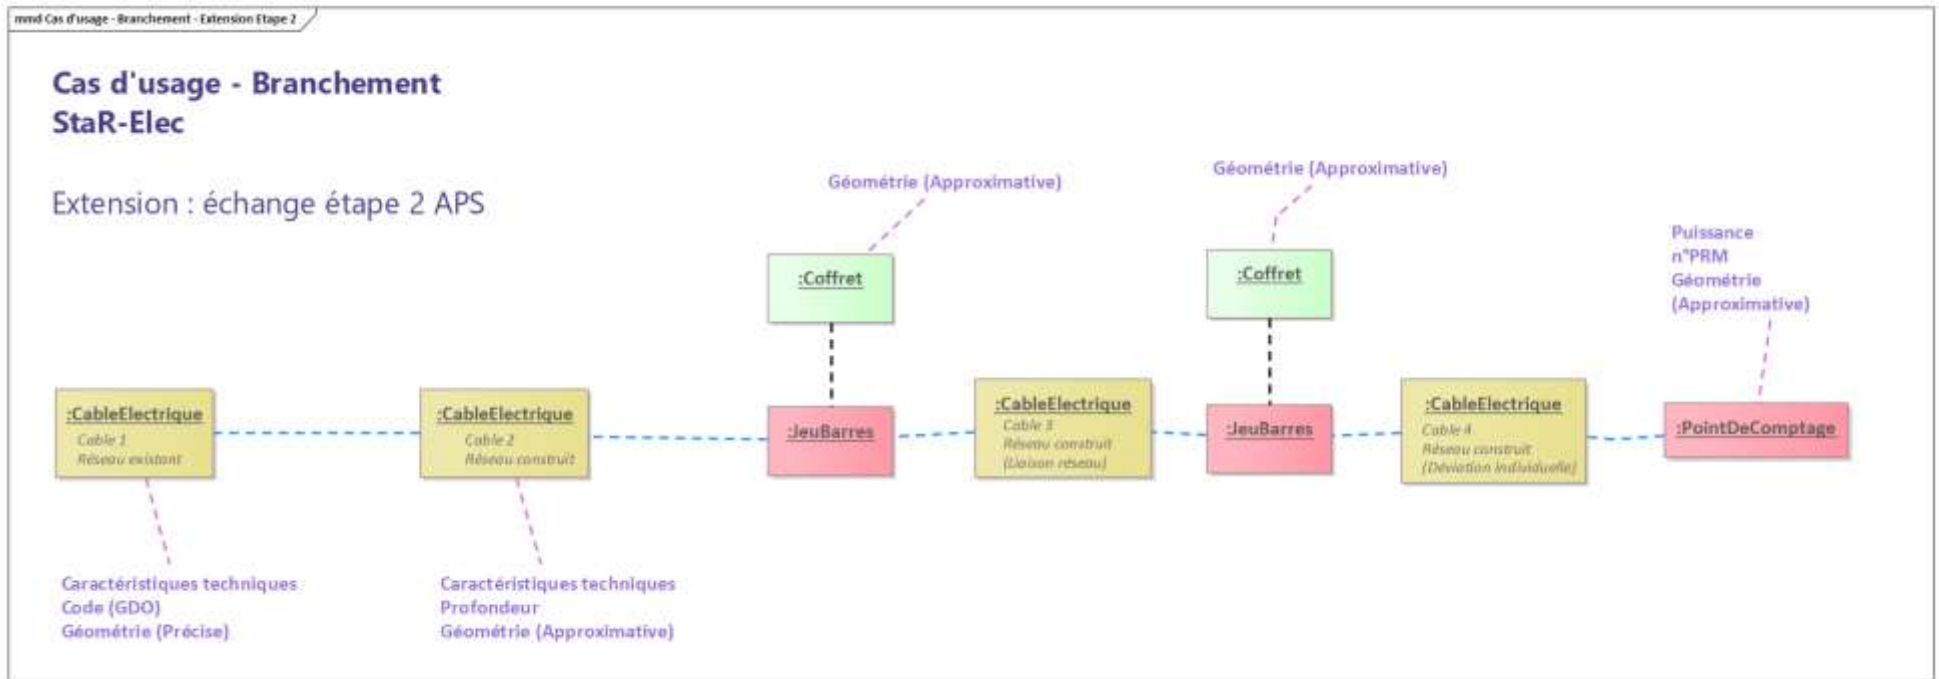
mmd Cas d'usage - Branchement - Extension Etape 2

Cas d'usage - Branchement
StaR-Elec

Extension : échange étape 2 APS

Géométrie (Approximative)

Géométrie (Approximative)

:Coffret

:Coffret

Puissance
n°PRM
Géométrie
(Approximative)

:CableElectrique
Cable 1
Réseau existant

:CableElectrique
Cable 2
Réseau construit

:JeuBarres

:CableElectrique
Cable 3
Réseau construit
(Liaison réseau)

:JeuBarres

:CableElectrique
Cable 4
Réseau construit
(Déviation individuelle)

:PointDeComptage

Caractéristiques techniques
Code (GDO)
Géométrie (Précise)

Caractéristiques techniques
Profondeur
Géométrie (Approximative)